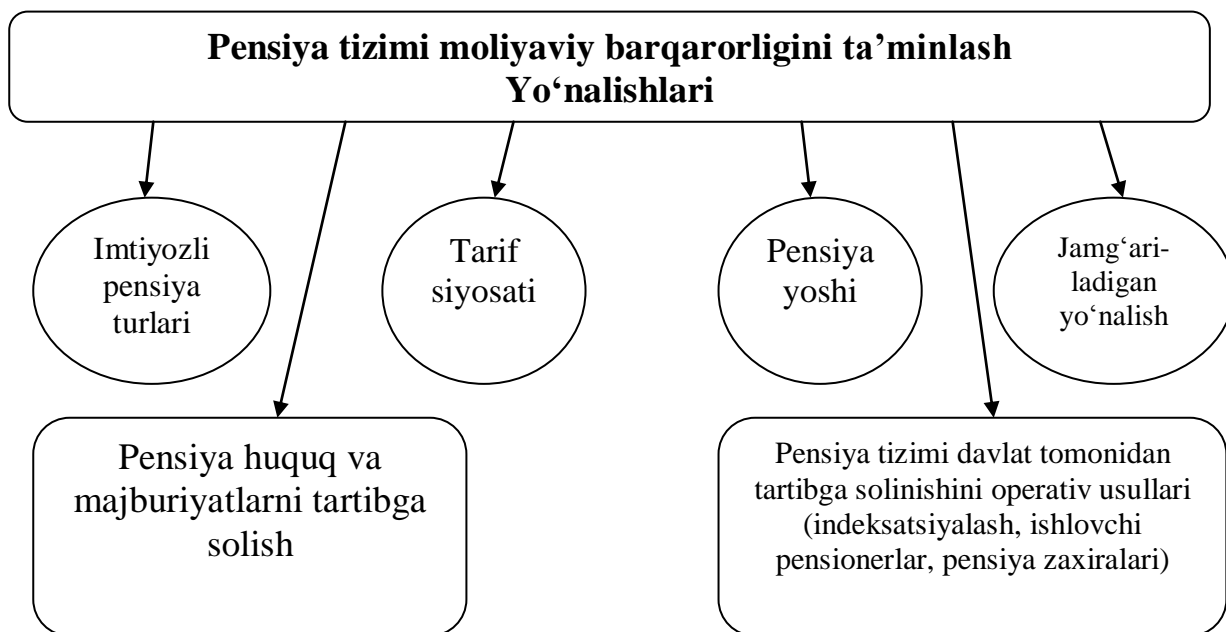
Pensiya tizimi moliyaviy barqarorligini ta’minlash Yo‘nalishlari

Imtiyozli pensiya turlari

Tarif siyosati

Pensiya yoshi

Jamg‘ariladigan yo‘nalish

Pensiya huquq va majburiyatlarni tartibga solish

Pensiya tizimi davlat tomonidan tartibga solinishini operativ usullari (indeksatsiyalash, ishlovchi pensionerlar, pensiya zaxiralari)